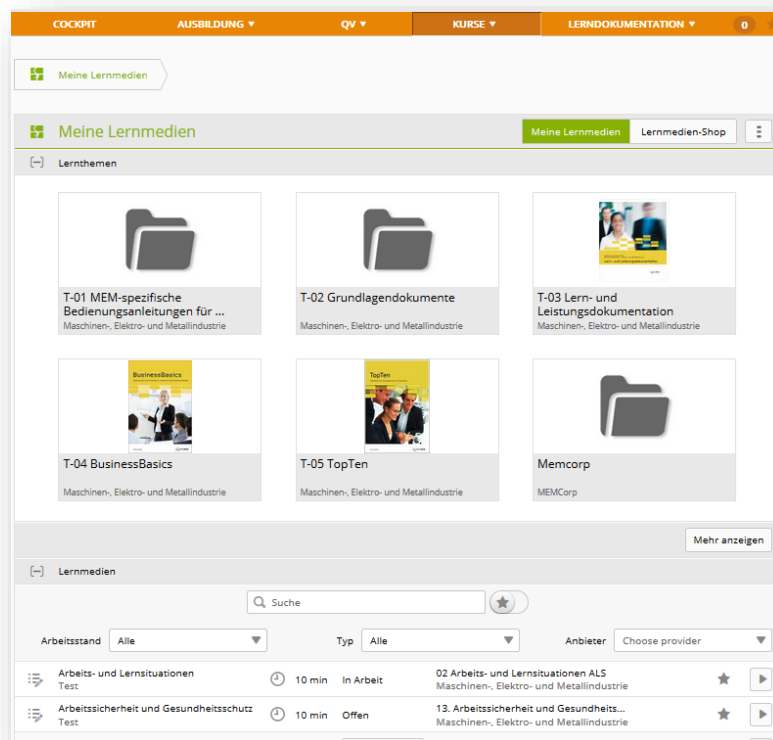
COCKPIT AUSBILDUNG ▾ QV ▾ KURSE ▾ LERNDOKUMENTATION ▾ 0

Meine Lernmedien

Meine Lernmedien

Meine Lernmedien Lernmedien-Shop

[–] Lernthemen

T-01 MEM-spezifische Bedienungsanleitungen für ...
Maschinen-, Elektro- und Metallindustrie

T-02 Grundlagendokumente
Maschinen-, Elektro- und Metallindustrie

T-03 Lern- und Leistungsdokumentation
Maschinen-, Elektro- und Metallindustrie

BusinessBasics

T-04 BusinessBasics
Maschinen-, Elektro- und Metallindustrie

TopTen

T-05 TopTen
Maschinen-, Elektro- und Metallindustrie

Memcorp
MEMCorp

Mehr anzeigen

[–] Lernmedien

Suche

Arbeitsstand Alle Typ Alle Anbieter Choose provider

| Arbeits- und Lernsituationen Test | 10 min | In Arbeit | 02 Arbeits- und Lernsituationen ALS Maschinen-, Elektro- und Metallindustrie |
|---|---|---|---|
| Arbeitssicherheit und Gesundheitsschutz Test | 10 min | Offen | 13. Arbeitssicherheit und Gesundheits... Maschinen-, Elektro- und Metallindustrie |